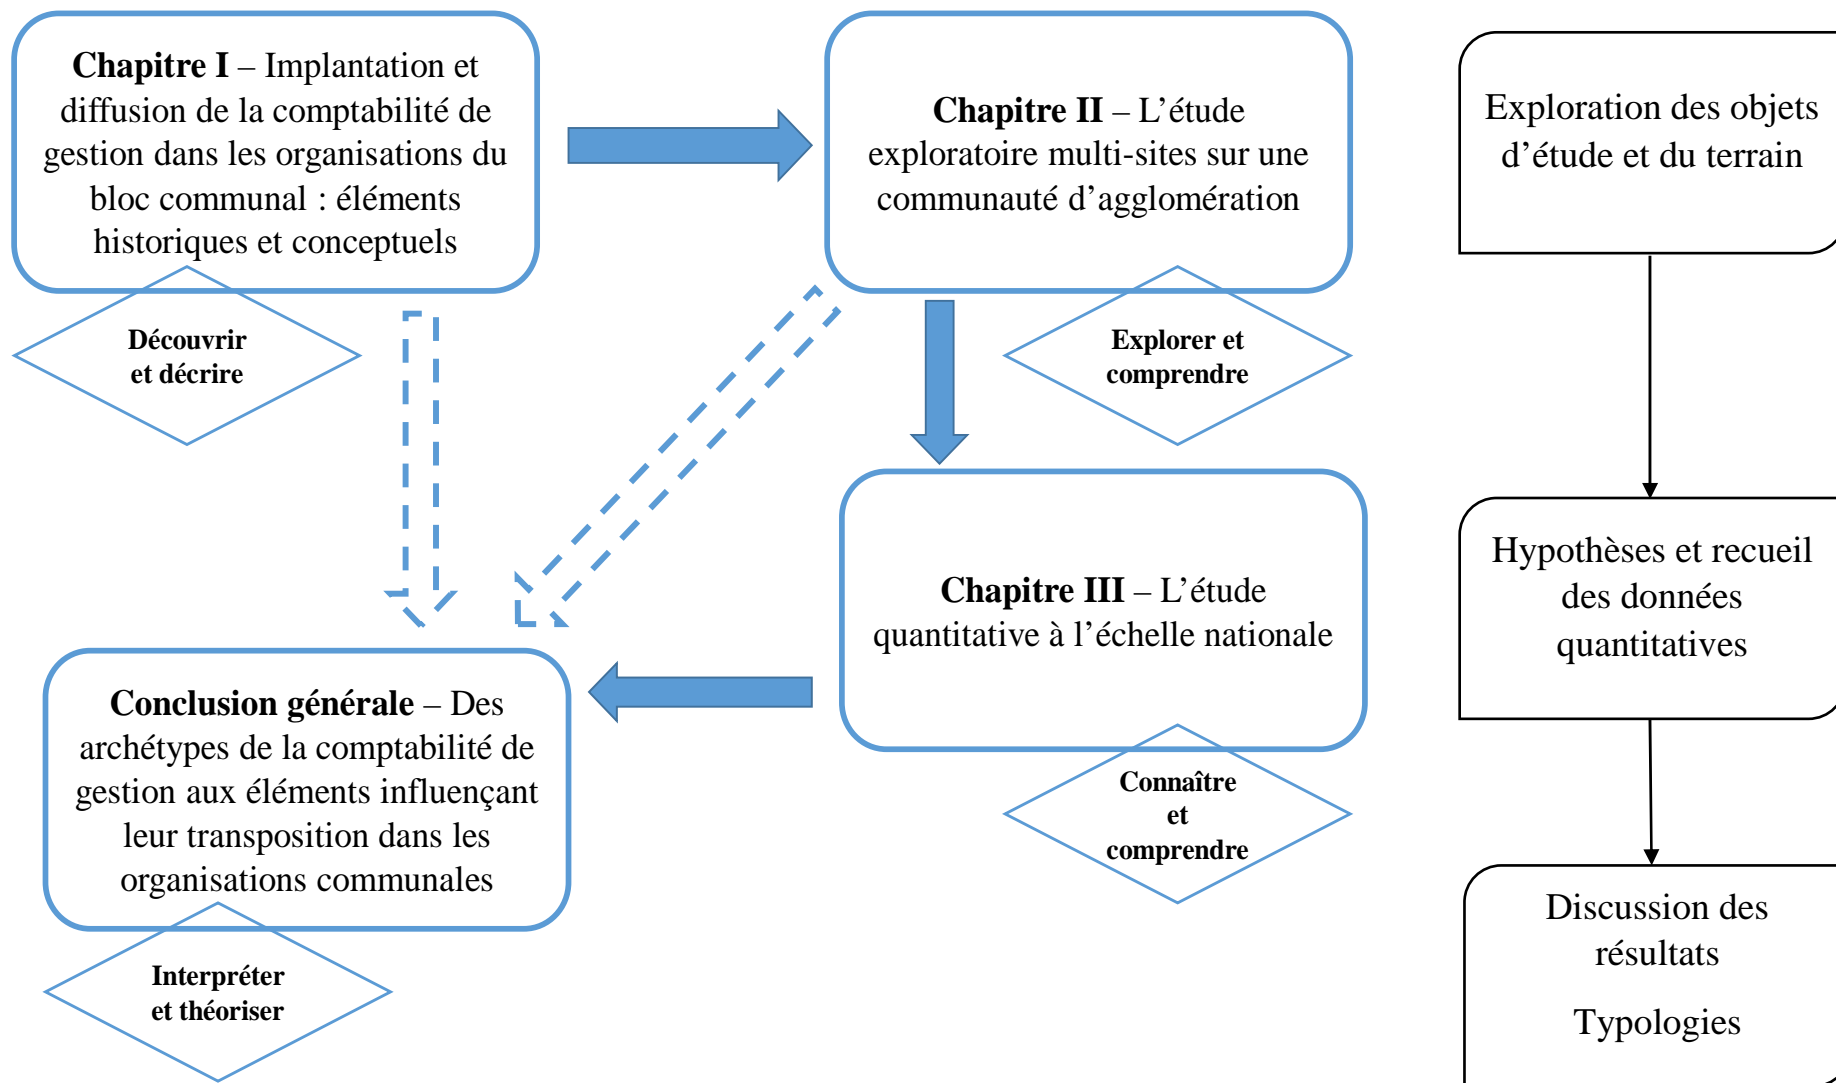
**Chapitre I** – Implantation et diffusion de la comptabilité de gestion dans les organisations du bloc communal : éléments historiques et conceptuels

**Découvrir et décrire**

**Chapitre II** – L'étude exploratoire multi-sites sur une communauté d'agglomération

**Explorer et comprendre**

Exploration des objets d'étude et du terrain

**Chapitre III** – L'étude quantitative à l'échelle nationale

**Connaître et comprendre**

Hypothèses et recueil des données quantitatives

**Conclusion générale** – Des archétypes de la comptabilité de gestion aux éléments influençant leur transposition dans les organisations communales

**Interpréter et théoriser**

Discussion des résultats

Typologies